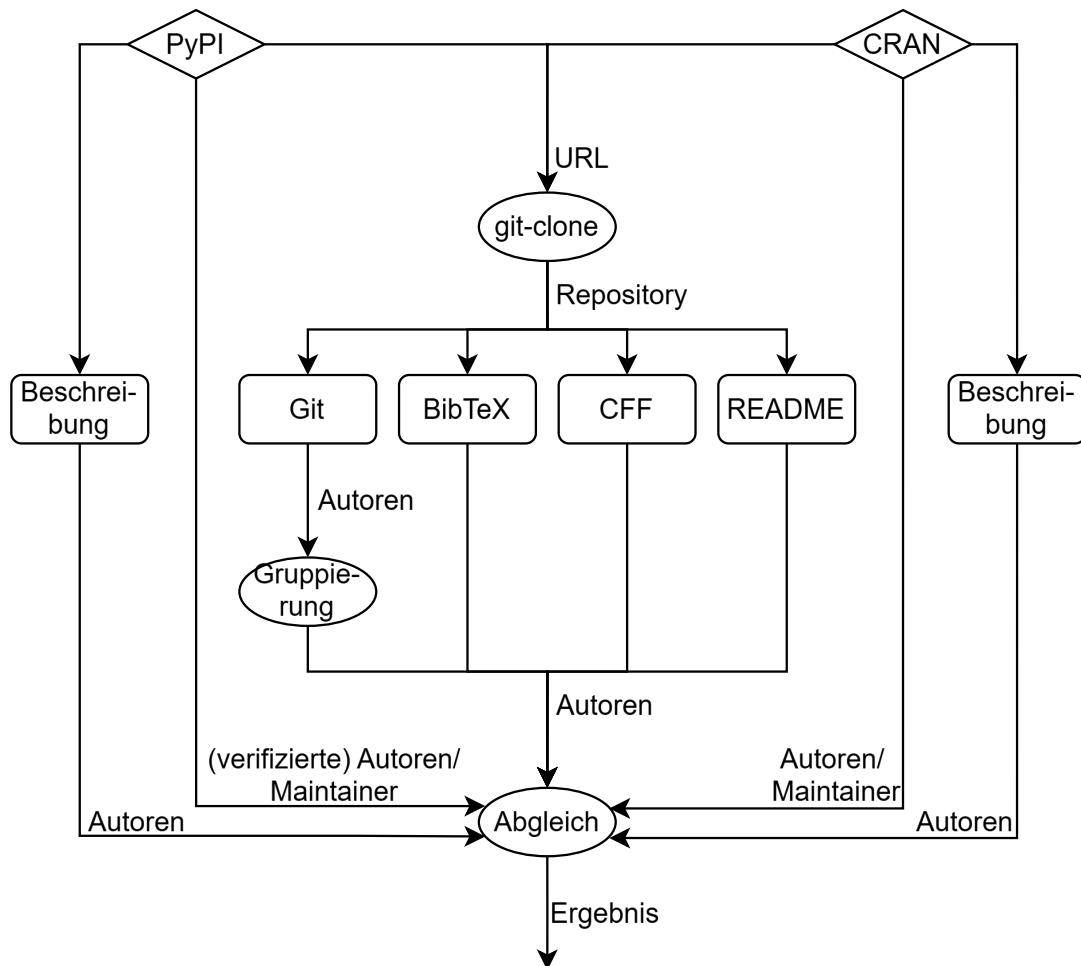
PyPI

CRAN

URL

git-clone

Repository

Beschreibung

Git

BibTeX

CFF

README

Beschreibung

Autoren

Gruppierung

Autoren

(verifizierte) Autoren/ Maintainer

Autoren/ Maintainer

Autoren

Abgleich

Autoren

Ergebnis